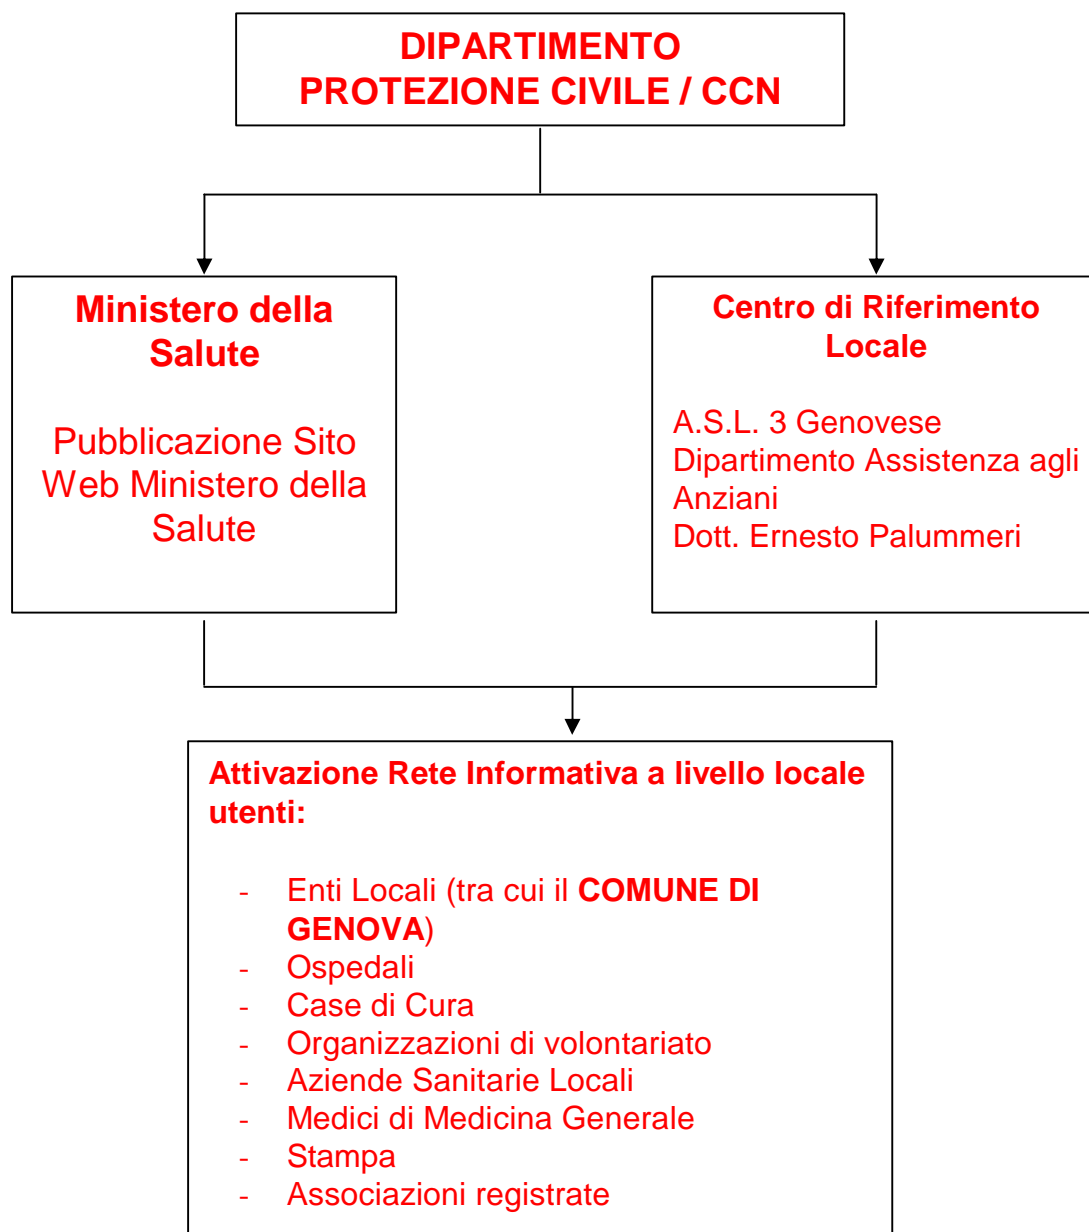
DIPARTIMENTO
PROTEZIONE CIVILE / CCN

Ministero della Salute

Pubblicazione Sito Web Ministero della Salute

Centro di Riferimento Locale

A.S.L. 3 Genovese
Dipartimento Assistenza agli Anziani
Dott. Ernesto Palummeri

Attivazione Rete Informativa a livello locale utenti:

- Enti Locali (tra cui il **COMUNE DI GENOVA**)
- Ospedali
- Case di Cura
- Organizzazioni di volontariato
- Aziende Sanitarie Locali
- Medici di Medicina Generale
- Stampa
- Associazioni registrate